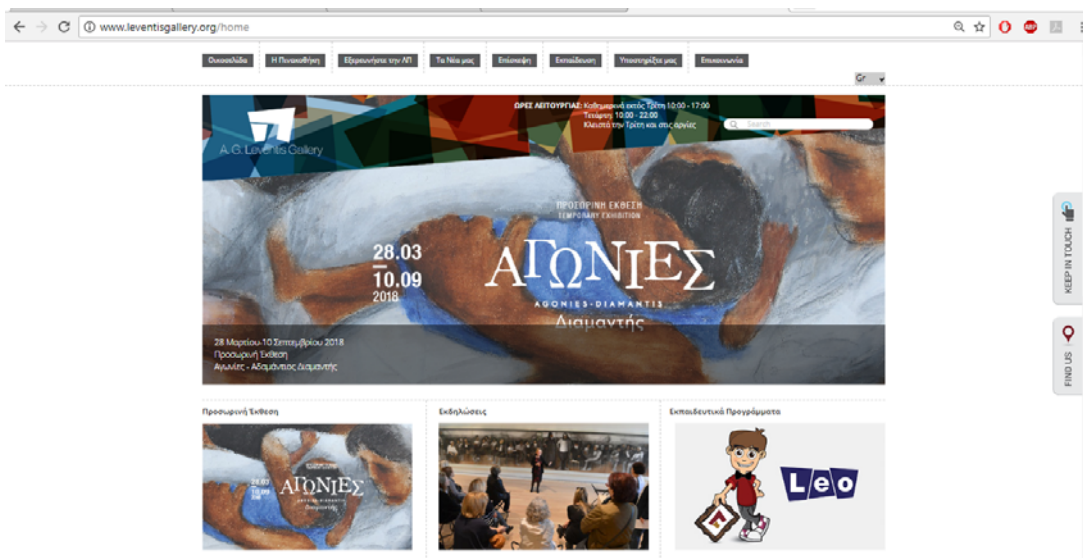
www.leventisgallery.org/home

Οικοσελίδα | Η Πινακοθήκη | Εξερευνήστε την ΛΠ | Τα Νέα μας | Επίσκεψη | Εκπαίδευση | Υποστηρίξτε μας | Επικοινωνία

Gr

A. G. Leventis Gallery

ΩΡΕΣ ΛΕΙΤΟΥΡΓΙΑΣ: Καθημερινά εκτός Τρίτη 10:00 - 17:00
Τετάρτη 10:00 - 22:00
Κλειστά την Τρίτη και στις αργίες

Search

ΠΡΟΣΩΡΙΝΗ ΕΚΘΕΣΗ
TEMPORARY EXHIBITION

28.03
10.09
2018

ΑΓΩΝΙΕΣ
AGONIES - DIAMANTIS
Διαμαντής

28 Μαρτίου-10 Σεπτεμβρίου 2018
Προσωρινή Έκθεση
Αγωνίες - Αδαμάντιος Διαμαντής

KEEP IN TOUCH

FIND US

Προσωρινή Έκθεση

ΑΓΩΝΙΕΣ
28.03
10.09
Διαμαντής

Εκδηλώσεις

Εκπαιδευτικά Προγράμματα

Leo